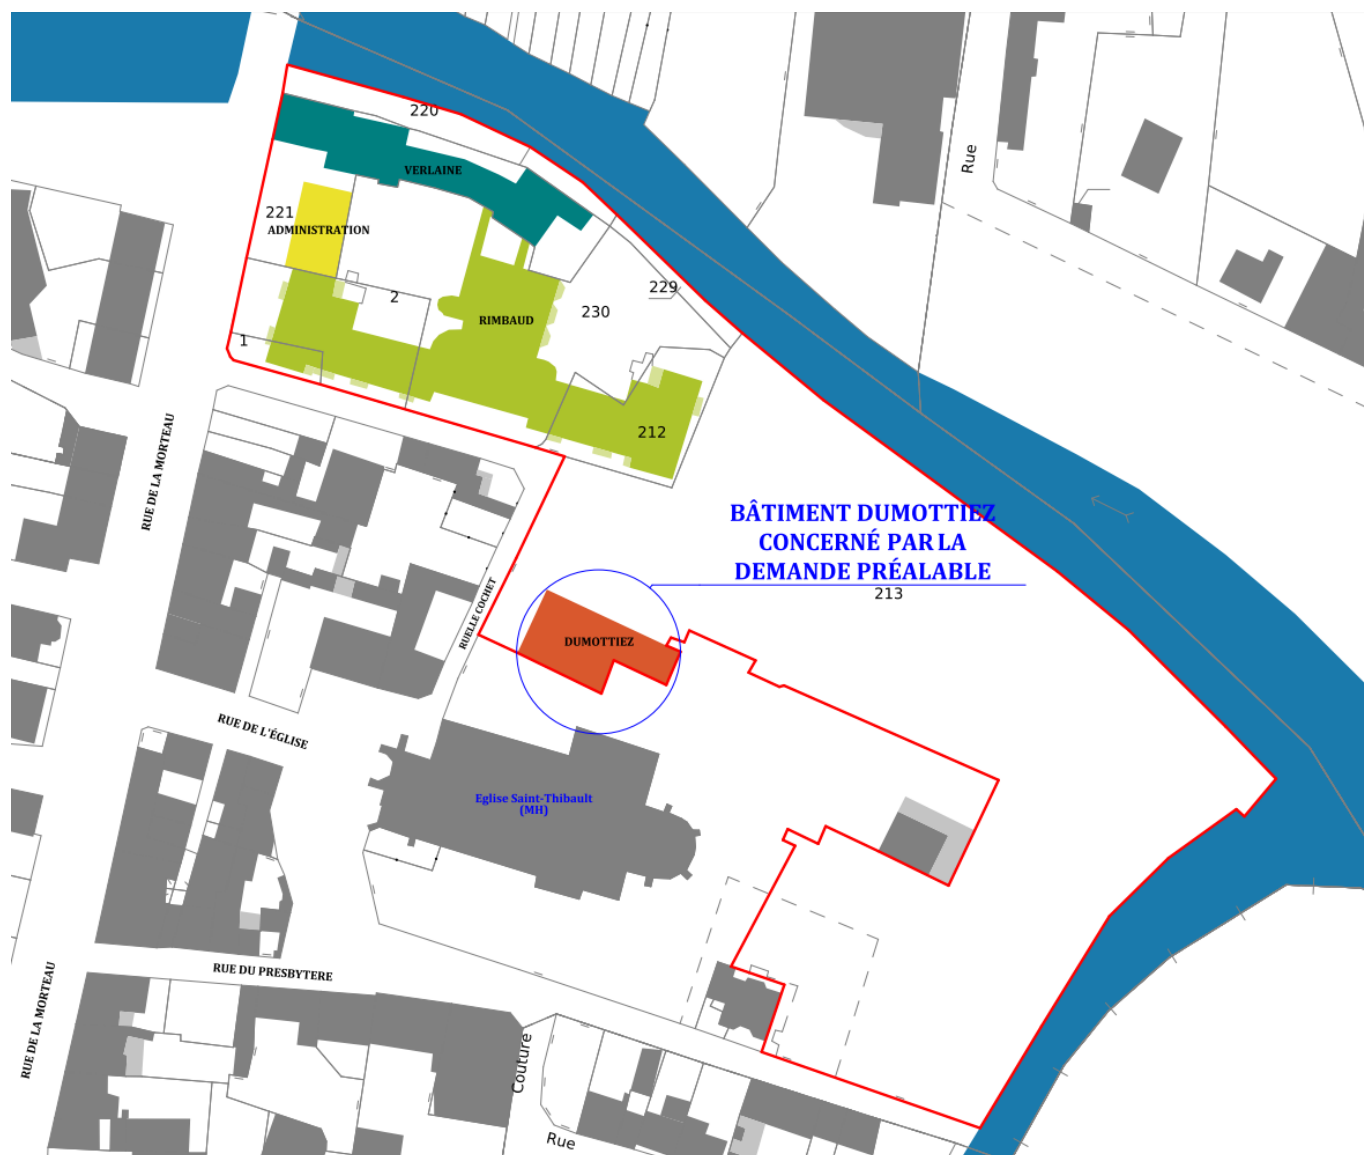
220
VERLAINE
221
ADMINISTRATION
2
RIMBAUD
229
230
1
212
Rue
RUE DE LA MORTEAU
BÂTIMENT DUMOTTIEZ CONCERNÉ PAR LA DEMANDE PRÉALABLE
213
RUELLE COCHET
DUMOTTIEZ
RUE DE L'ÉGLISE
Eglise Saint-Thibault (MH)
RUE DU PRESBYTERE
RUE DE LA MORTEAU
Couture
Rue